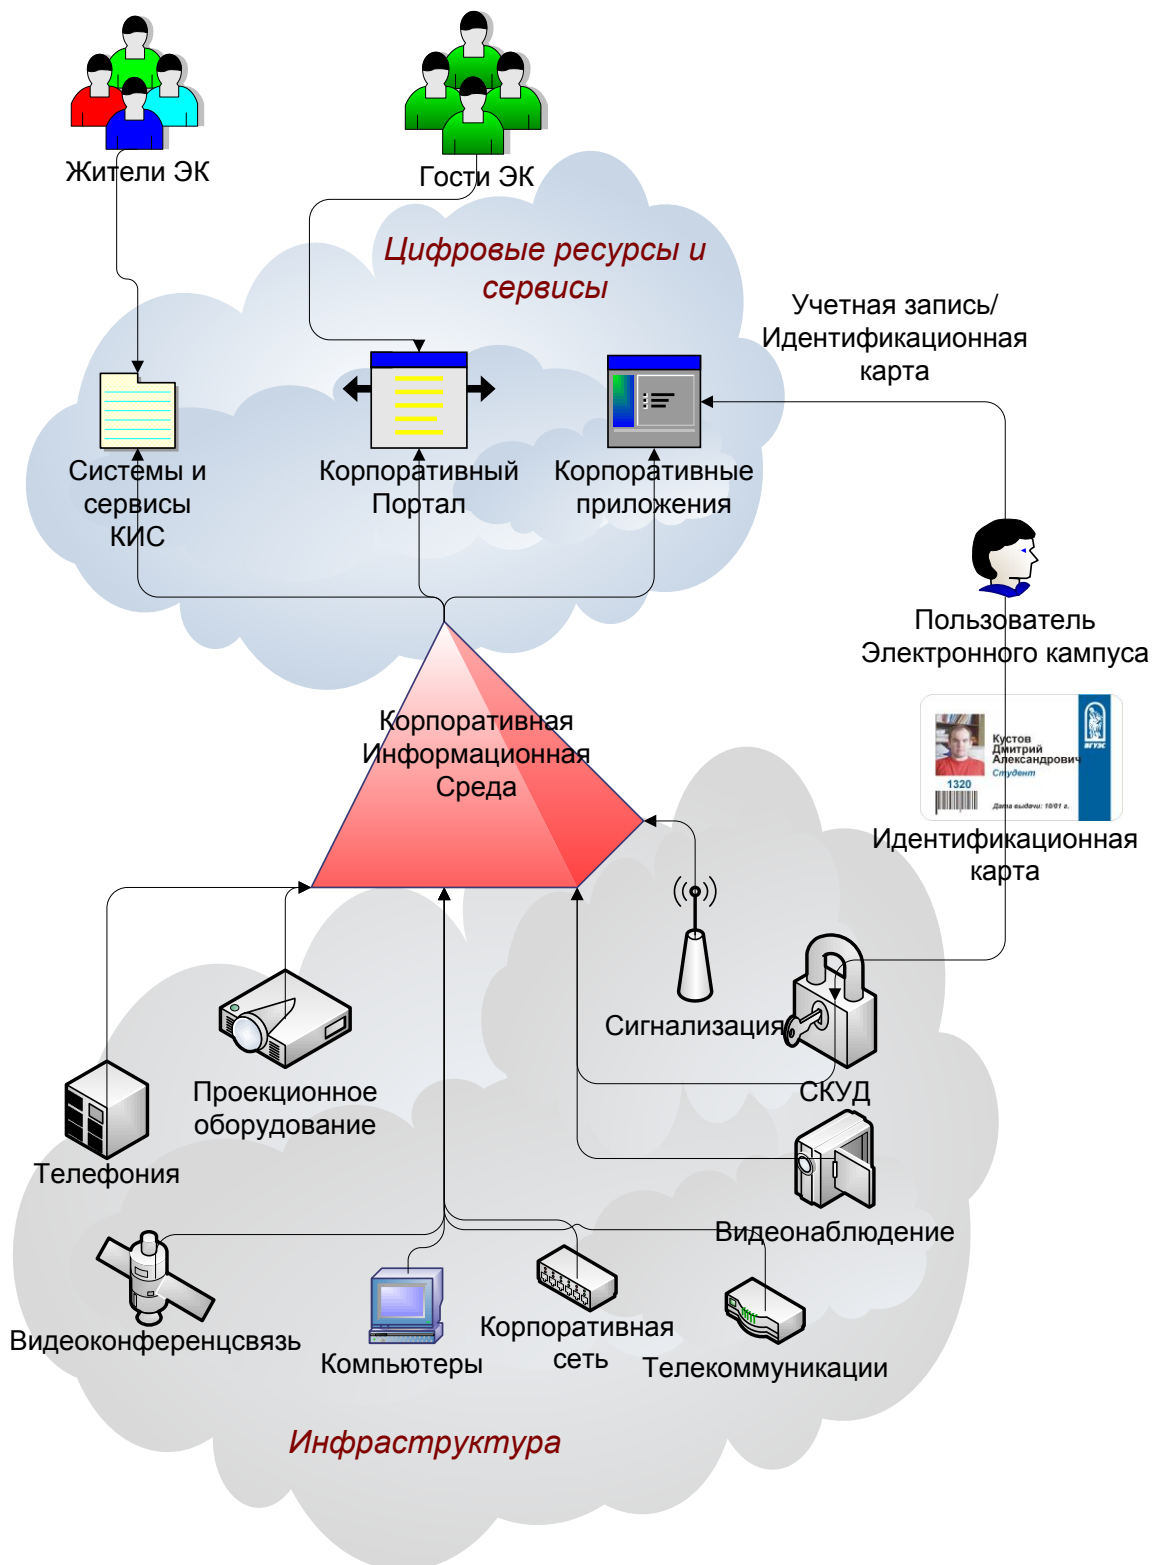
Жители ЭК

Гости ЭК

Цифровые ресурсы и сервисы

Учетная запись/ Идентификационная карта

Системы и сервисы КИС

Корпоративный Портал

Корпоративные приложения

Пользователь Электронного кампуса

Кустов Дмитрий Александрович
Студент
1320
Дата выдачи: 10/01 г.
ВГУЭС

Идентификационная карта

Корпоративная Информационная Среда

Сигнализация

СКУД

Проекционное оборудование

Телефония

Видеонаблюдение

Видеоконференцсвязь

Компьютеры

Корпоративная сеть

Телекоммуникации

Инфраструктура